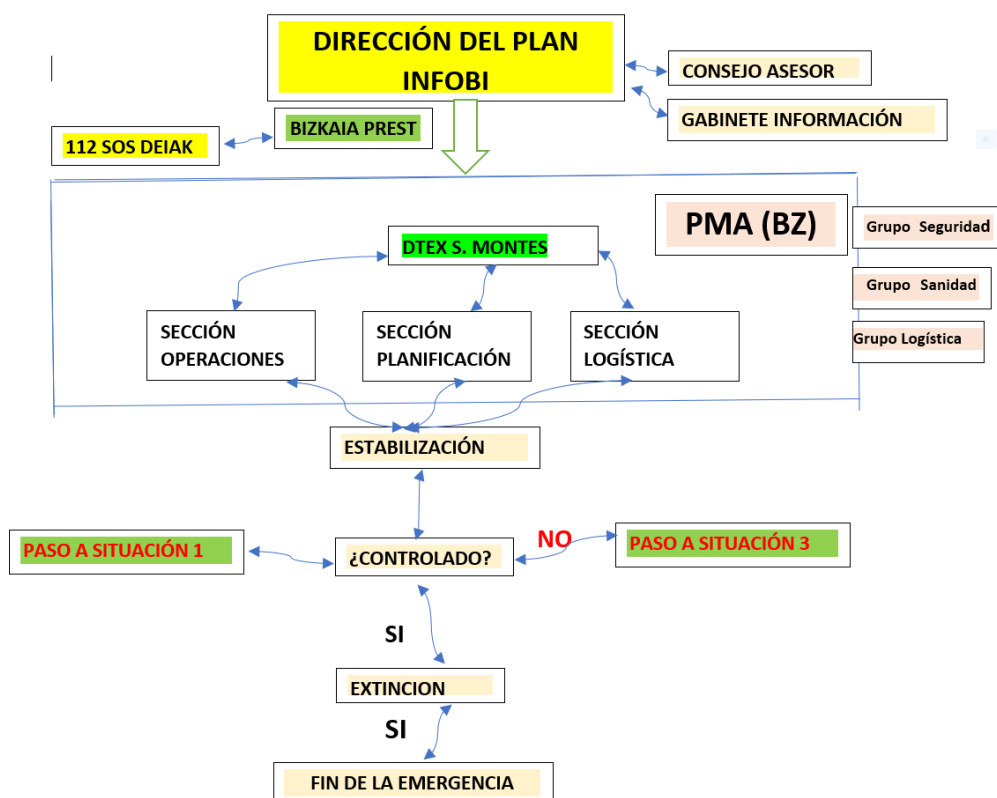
DIRECCIÓN DEL PLAN INFOBI

CONSEJO ASESOR

GABINETE INFORMACIÓN

112 SOS DEIAK

BIZKAIA PREST

PMA (BZ)

Grupo Seguridad

Grupo Sanidad

Grupo Logística

DTEX S. MONTES

SECCIÓN OPERACIONES

SECCIÓN PLANIFICACIÓN

SECCIÓN LOGÍSTICA

ESTABILIZACIÓN

PASO A SITUACIÓN 1

¿CONTROLADO?

NO

PASO A SITUACIÓN 3

SI

EXTINCION

SI

FIN DE LA EMERGENCIA